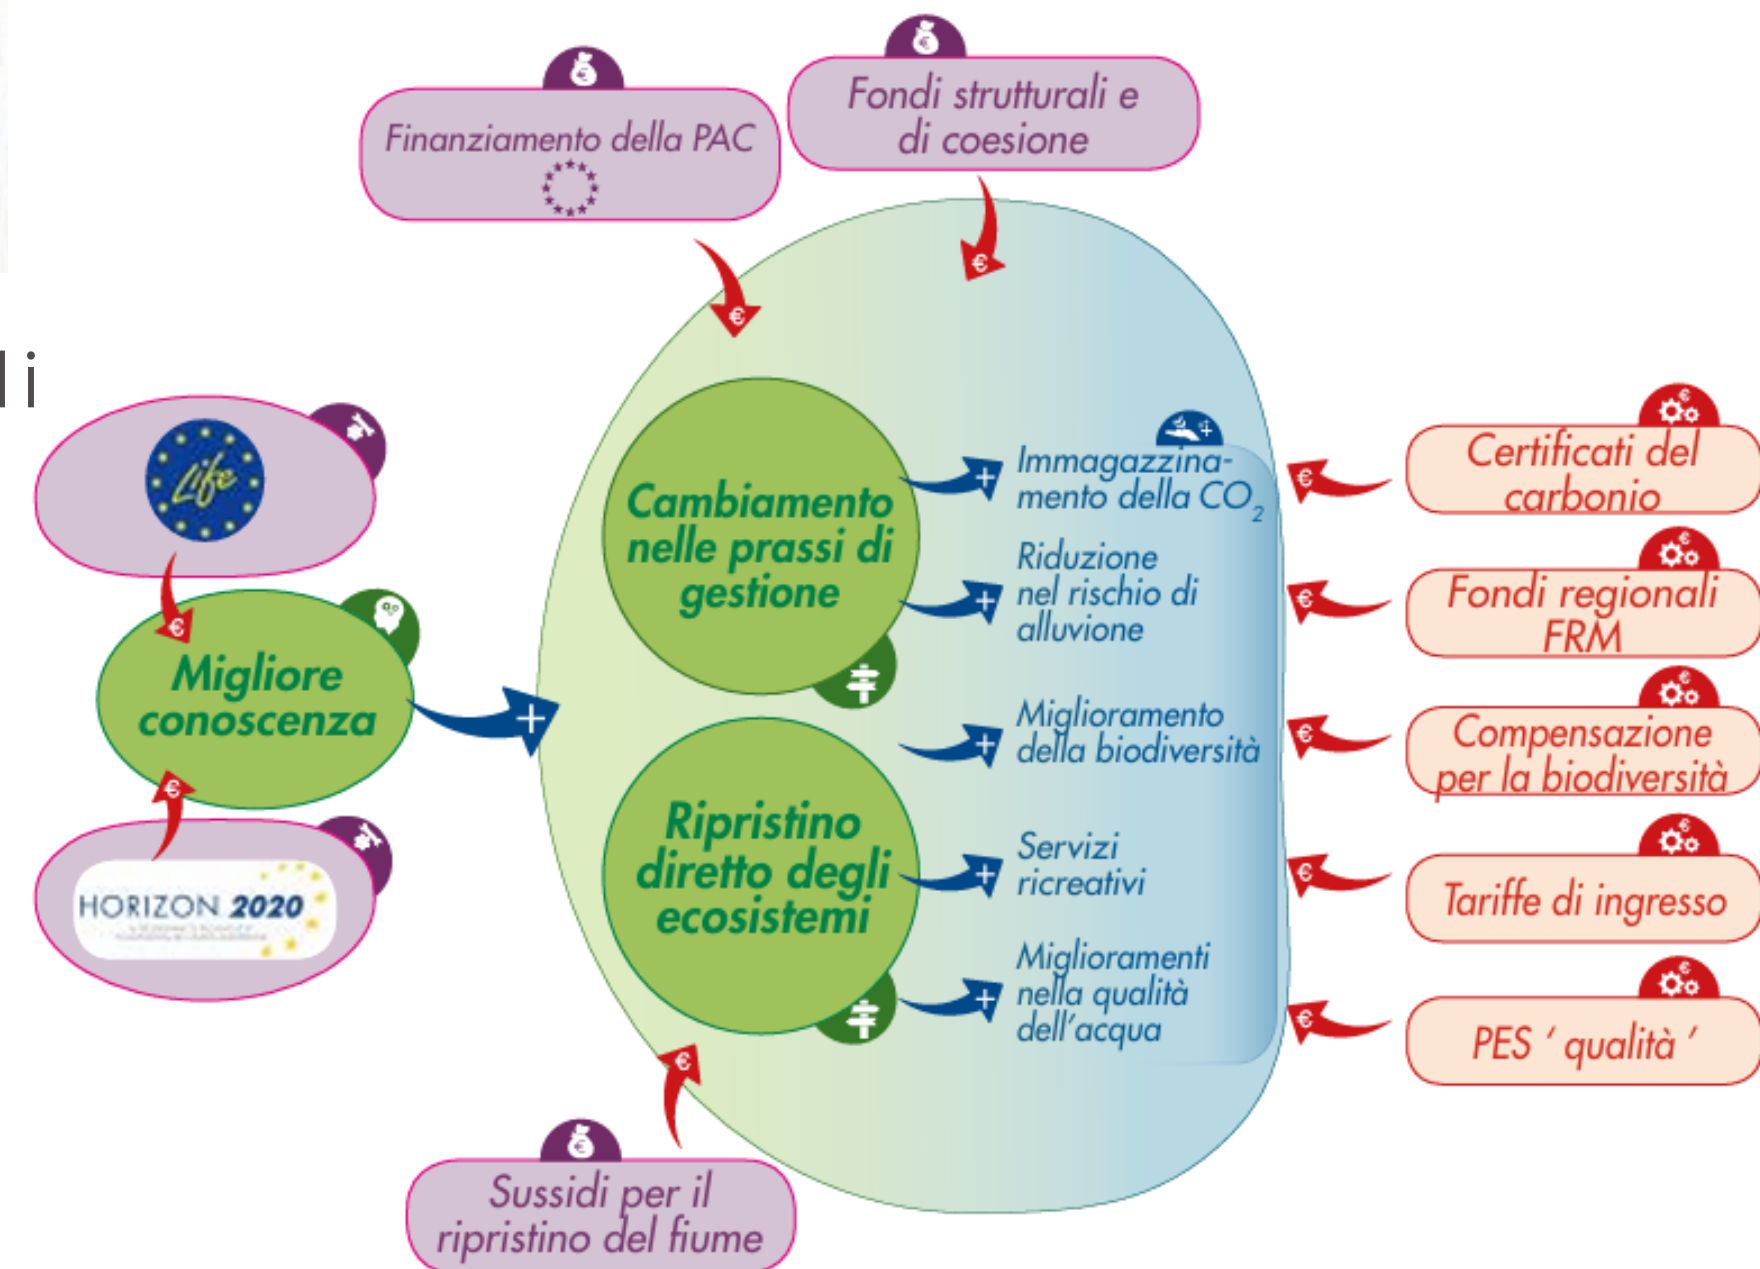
Finanziamento della PAC

Fondi strutturali e di coesione

li

Life

Migliore conoscenza

HORIZON 2020

Cambiamento nelle prassi di gestione

Ripristino diretto degli ecosistemi

Immagazzinamento della $CO_2$

Riduzione nel rischio di alluvione

Miglioramento della biodiversità

Servizi ricreativi

Miglioramenti nella qualità dell'acqua

Certificati del carbonio

Fondi regionali FRM

Compensazione per la biodiversità

Tariffe di ingresso

PES ' qualità '

Sussidi per il ripristino del fiume